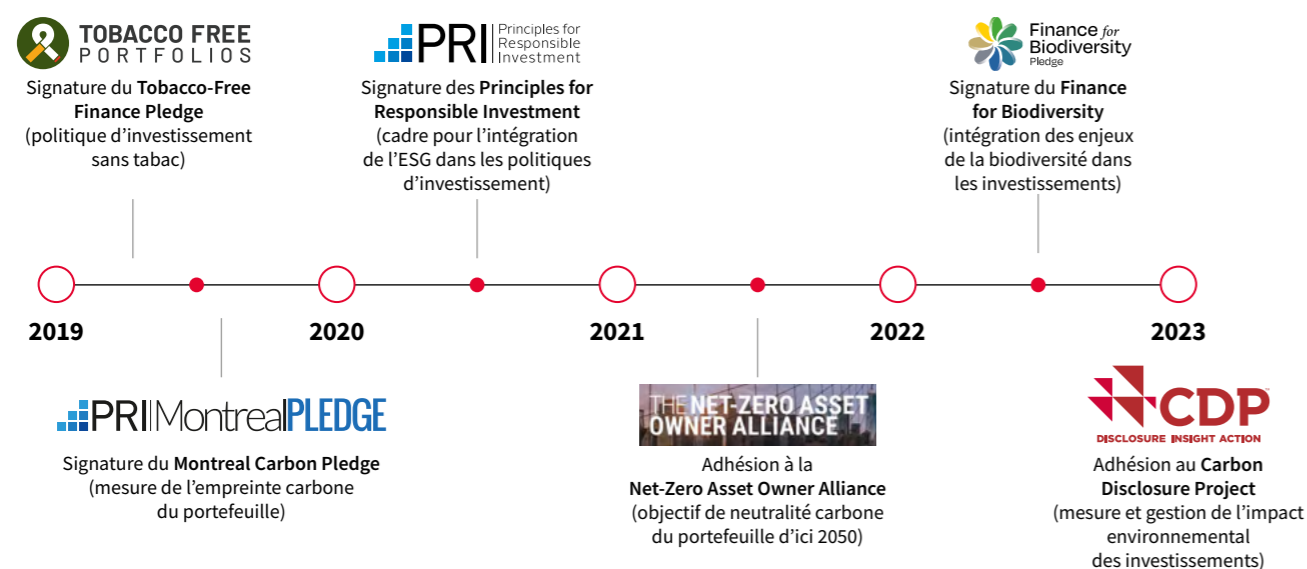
TOBACCO FREE PORTFOLIOS

Signature du **Tobacco-Free Finance Pledge** (politique d'investissement sans tabac)

PRI Principles for Responsible Investment

Signature des **Principles for Responsible Investment** (cadre pour l'intégration de l'ESG dans les politiques d'investissement)

Finance for Biodiversity Pledge

Signature du **Finance for Biodiversity** (intégration des enjeux de la biodiversité dans les investissements)

2019

2020

2021

2022

2023

PRI Montreal PLEDGE

Signature du **Montreal Carbon Pledge** (mesure de l'empreinte carbone du portefeuille)

THE NET-ZERO ASSET OWNER ALLIANCE

Adhésion à la **Net-Zero Asset Owner Alliance** (objectif de neutralité carbone du portefeuille d'ici 2050)

CDP DISCLOSURE INSIGHT ACTION

Adhésion au **Carbon Disclosure Project** (mesure et gestion de l'impact environnemental des investissements)